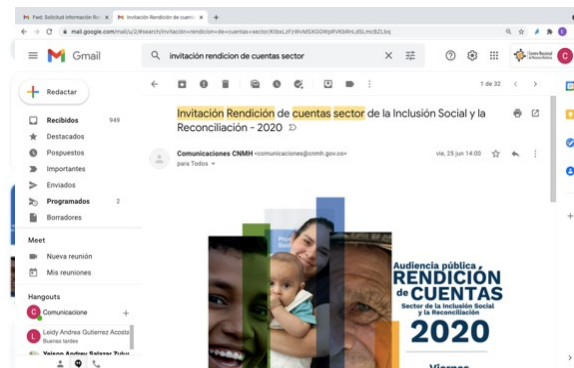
Fwd: Solicitud Información R... ×
Invitación Rendición de cuentas ×
+
mail.google.com/mail/u/2/#search/invitación+rendicion+de+cuentas+sector/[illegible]

Gmail
invitación rendicion de cuentas sector
Centro Nacional de Memoria Histórica

Redactar
Recibidos 949
Destacados
Pospuestos
Importantes
Enviados
Programados 2
Borradores

Meet
Nueva reunión
Mis reuniones

Hangouts
Comunicacione +
Leidy Andrea Gutierrez Acosta
Buenas tardes
Yeison Andrey Salazar Zuluaga

1 de 32

Invitación Rendición de cuentas sector de la Inclusión Social y la Reconciliación - 2020

Comunicaciones CNMH <comunicaciones@cnmh.gov.co>
para Todos
vie, 25 jun 14:00

Audiencia pública
RENDICIÓN de CUENTAS
Sector de la Inclusión Social y la Reconciliación
2020
Viernes